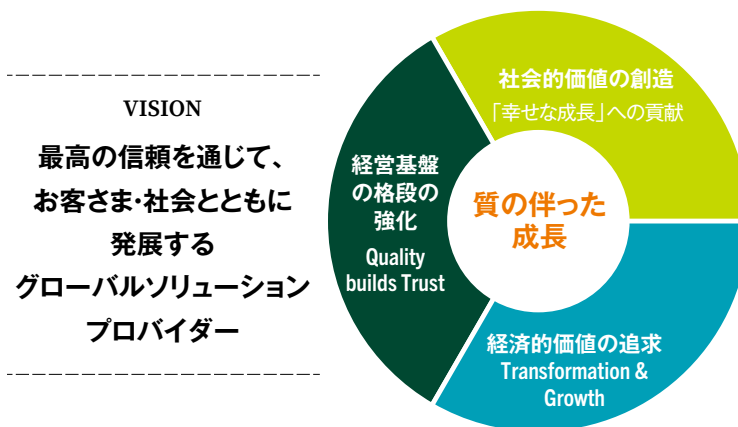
VISION

最高の信頼を通じて、お客さま・社会とともに発展するグローバルソリューションプロバイダー

社会的価値の創造
「幸せな成長」への貢献

経営基盤の格段の強化
Quality builds Trust

質の伴った成長

経済的価値の追求
Transformation & Growth